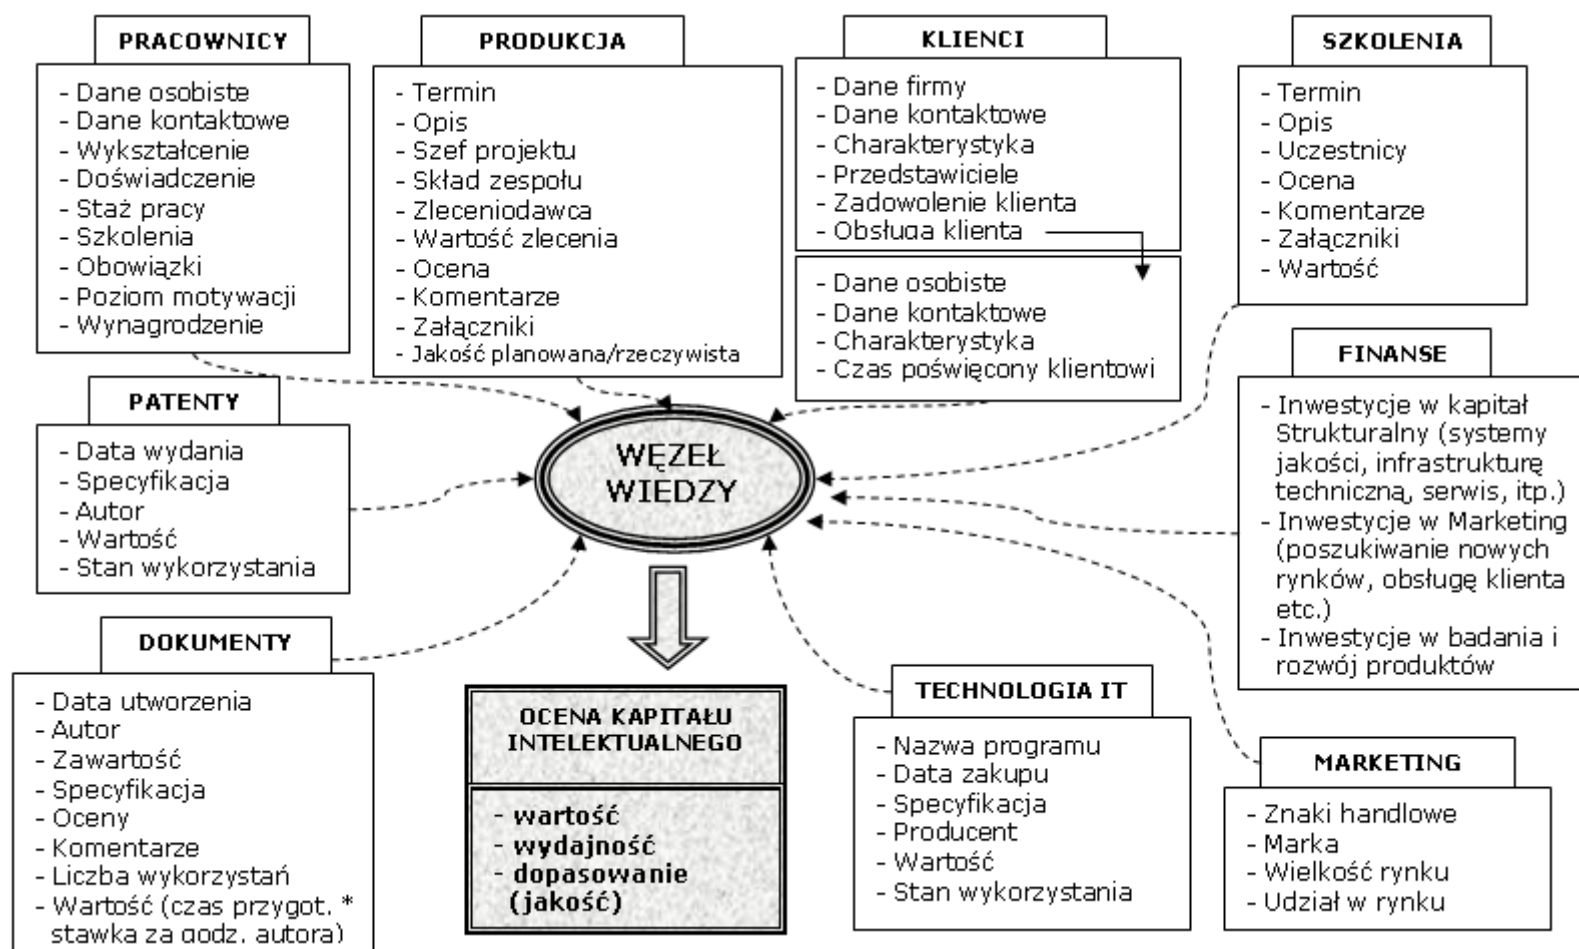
PRACOWNICY

- Dane osobiste
- Dane kontaktowe
- Wykształcenie
- Doświadczenie
- Staż pracy
- Szkolenia
- Obowiązki
- Poziom motywacji
- Wynagrodzenie

PRODUKCJA

- Termin
- Opis
- Szef projektu
- Skład zespołu
- Zleceniodawca
- Wartość zlecenia
- Ocena
- Komentarze
- Załączniki
- Jakość planowana/rzeczywista

KLIENCI

- Dane firmy
- Dane kontaktowe
- Charakterystyka
- Przedstawiciele
- Zadowolenie klienta
- Obsługa klienta

- Dane osobiste
- Dane kontaktowe
- Charakterystyka
- Czas poświęcony klientowi

SZKOLENIA

- Termin
- Opis
- Uczestnicy
- Ocena
- Komentarze
- Załączniki
- Wartość

PATENTY

- Data wydania
- Specyfikacja
- Autor
- Wartość
- Stan wykorzystania

WĘZEŁ WIEDZY

FINANSE

- Inwestycje w kapitał Strukturalny (systemy jakości, infrastrukturę techniczną, serwis, itp.)
- Inwestycje w Marketing (poszukiwanie nowych rynków, obsługę klienta etc.)
- Inwestycje w badania i rozwój produktów

DOKUMENTY

- Data utworzenia
- Autor
- Zawartość
- Specyfikacja
- Oceny
- Komentarze
- Liczba wykorzystań
- Wartość (czas przygot. * stawka za godz. autora)

OCENA KAPITAŁU INTELEKTUALNEGO

- wartość
- wydajność
- dopasowanie (jakość)

TECHNOLOGIA IT

- Nazwa programu
- Data zakupu
- Specyfikacja
- Producent
- Wartość
- Stan wykorzystania

MARKETING

- Znaki handlowe
- Marka
- Wielkość rynku
- Udział w rynku